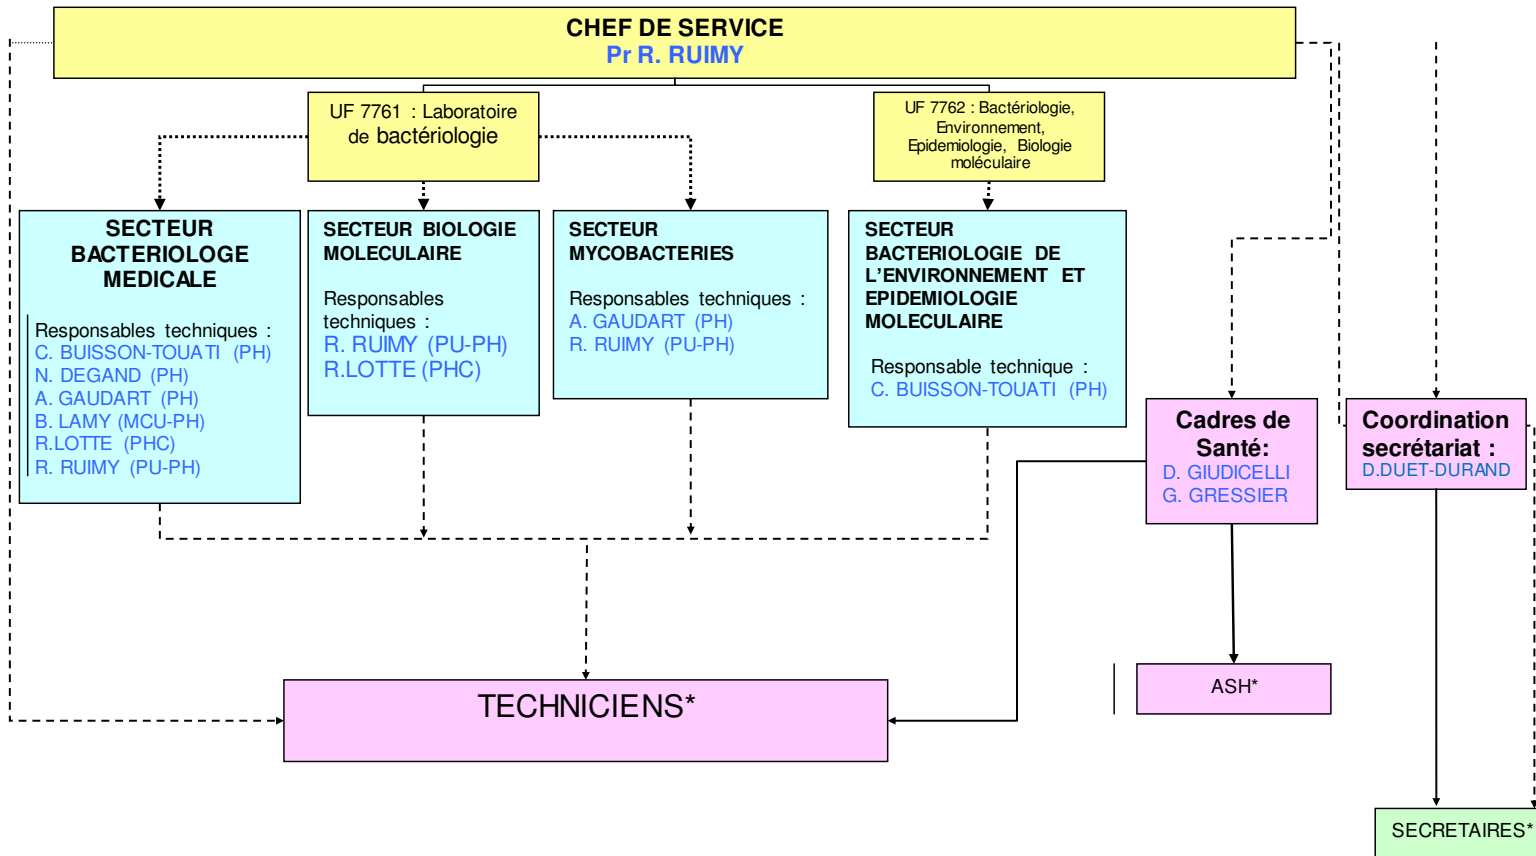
CHEF DE SERVICE
Pr R. RUIMY

UF 7761 : Laboratoire de bactériologie

UF 7762 : Bactériologie, Environnement, Epidemiologie, Biologie moléculaire

SECTEUR BACTERIOLOGE MEDICALE

Responsables techniques :
C. BUISSON-TOUATI (PH)
N. DEGAND (PH)
A. GAUDART (PH)
B. LAMY (MCU-PH)
R.LOTTE (PHC)
R. RUIMY (PU-PH)

SECTEUR BIOLOGIE MOLECULAIRE

Responsables techniques :
R. RUIMY (PU-PH)
R.LOTTE (PHC)

SECTEUR MYCOBACTERIES

Responsables techniques :
A. GAUDART (PH)
R. RUIMY (PU-PH)

SECTEUR BACTERIOLOGIE DE L'ENVIRONNEMENT ET EPIDEMIOLOGIE MOLECULAIRE

Responsable technique :
C. BUISSON-TOUATI (PH)

Cadres de Santé:
D. GIUDICELLI
G. GRESSIER

Coordination secrétariat :
D.DUET-DURAND

TECHNICIENS*

ASH*

SECRETAIRES*